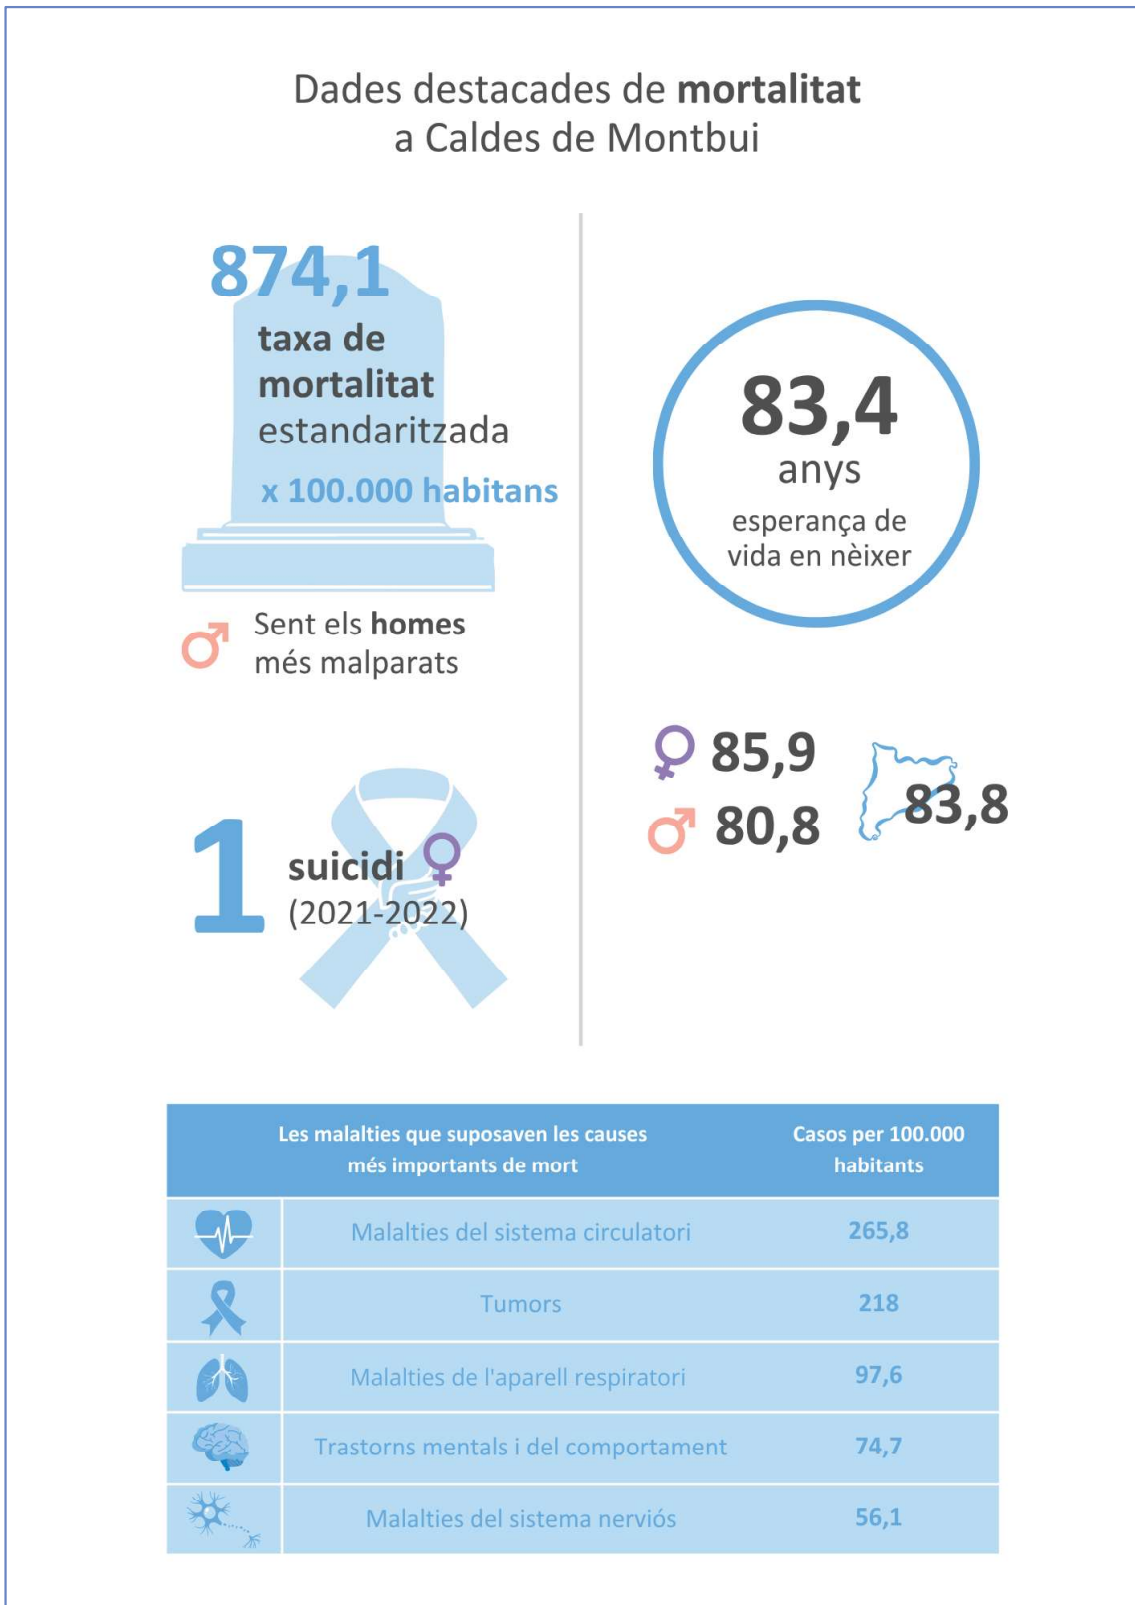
Dades destacades de **mortalitat** a Caldes de Montbui

874,1
taxa de mortalitat estandaritzada
x 100.000 habitans

♂ Sent els **homes** més malparats

1 suicidi ♀
(2021-2022)

83,4
anys
esperança de vida en nèixer

♀ 85,9
♂ 80,8
83,8

| | Les malalties que suposaven les causes més importants de mort | Casos per 100.000 habitants |
|---|---|---|
| | Malalties del sistema circulatori | 265,8 |
| | Tumors | 218 |
| | Malalties de l'aparell respiratori | 97,6 |
| | Trastorns mentals i del comportament | 74,7 |
| | Malalties del sistema nerviós | 56,1 |